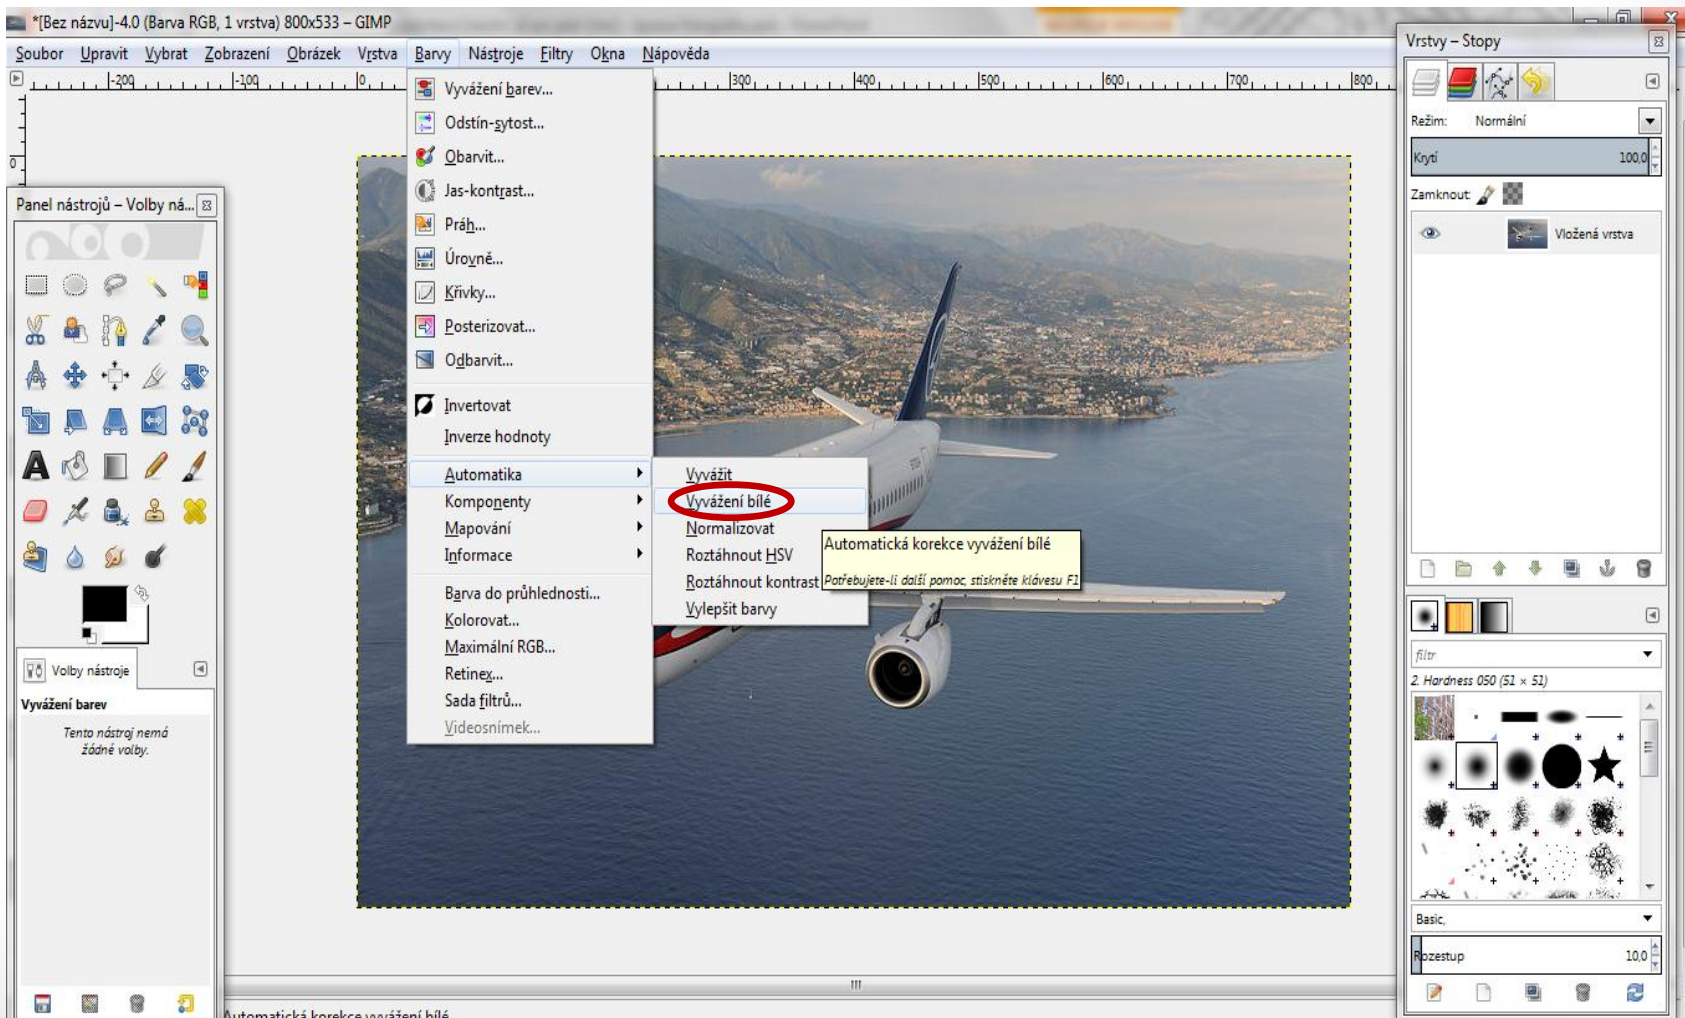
*[Bez názvu]-4.0 (Barva RGB, 1 vrstva) 800x533 – GIMP

Soubor Upravit Vybrat Zobrazení Obrázek Vrstva Barvy Nástroje Filtry Okna Nápověda

-200 -100 0 300 400 500 600 700 800

Vyvážení barev...
Odstín-sytost...
Obarvit...
Jas-kontrast...
Práh...
Úrovně...
Křivky...
Posterizovat...
Odbarvit...
Invertovat
Inverze hodnoty
Automatika
Komponenty
Mapování
Informace
Barva do průhlednosti...
Kolorovat...
Maximální RGB...
Retinex...
Sada filtrů...
Videosnímek...

Vyvážit
Vyvážení bílé
Normalizovat
Roztáhnout HSV
Roztáhnout kontrast
Vylepšit barvy

Automatická korekce vyvážení bílé
Potřebujete-li další pomoc, stiskněte klávesu F1

Panel nástrojů – Volby ná...

Volby nástroje
Vyvážení barev
Tento nástroj nemá žádné volby.

Automatická korekce vyvážení bílé

Vrstvy – Stopy
Režim: Normální
Krytí 100,0
Zamknout:
Vložená vrstva

filtr
2. Hardness 050 (51 × 51)
Basic,
Rozestup 10,0